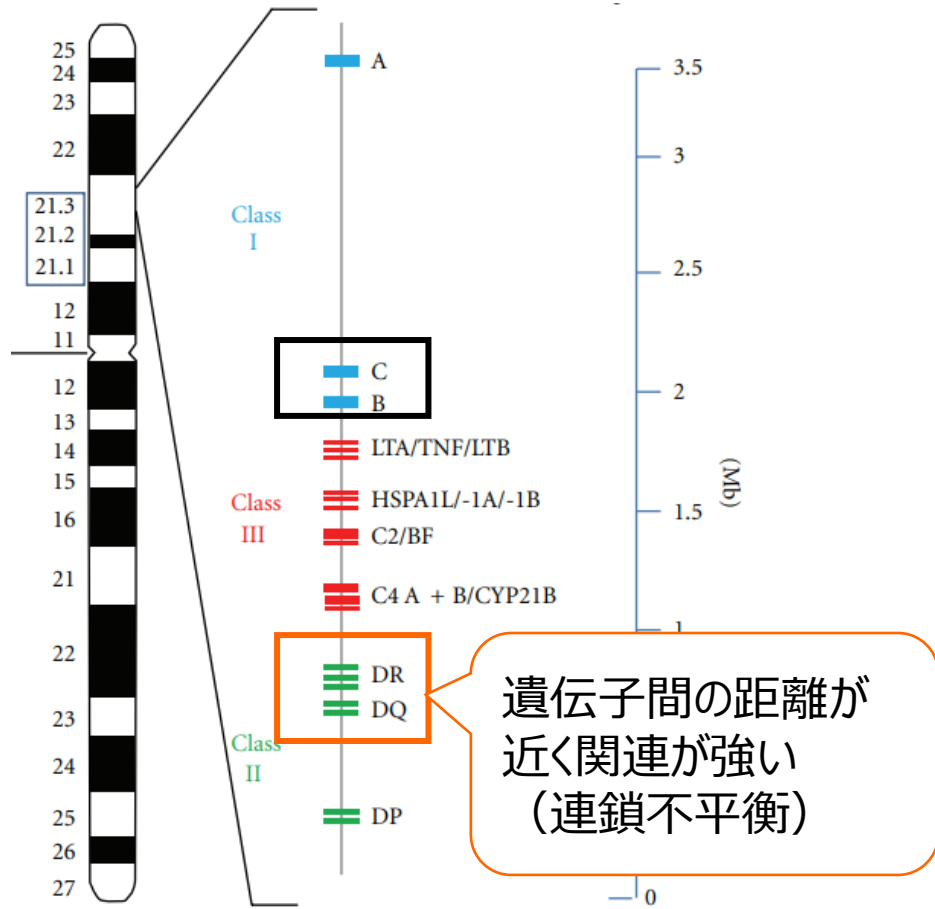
25
24
23
22
21.3
21.2
21.1
12
11
12
13
14
15
16
21
22
23
24
25
26
27

A

Class
I

C
B

LTA/TNF/LTB

Class
III

HSPA1L/-1A/-1B
C2/BF
C4 A + B/CYP21B

DR
DQ

Class
II

DP

3.5
3
2.5
2
1.5
1
0

(Mb)

遺伝子間の距離が近く関連が強い（連鎖不平衡）